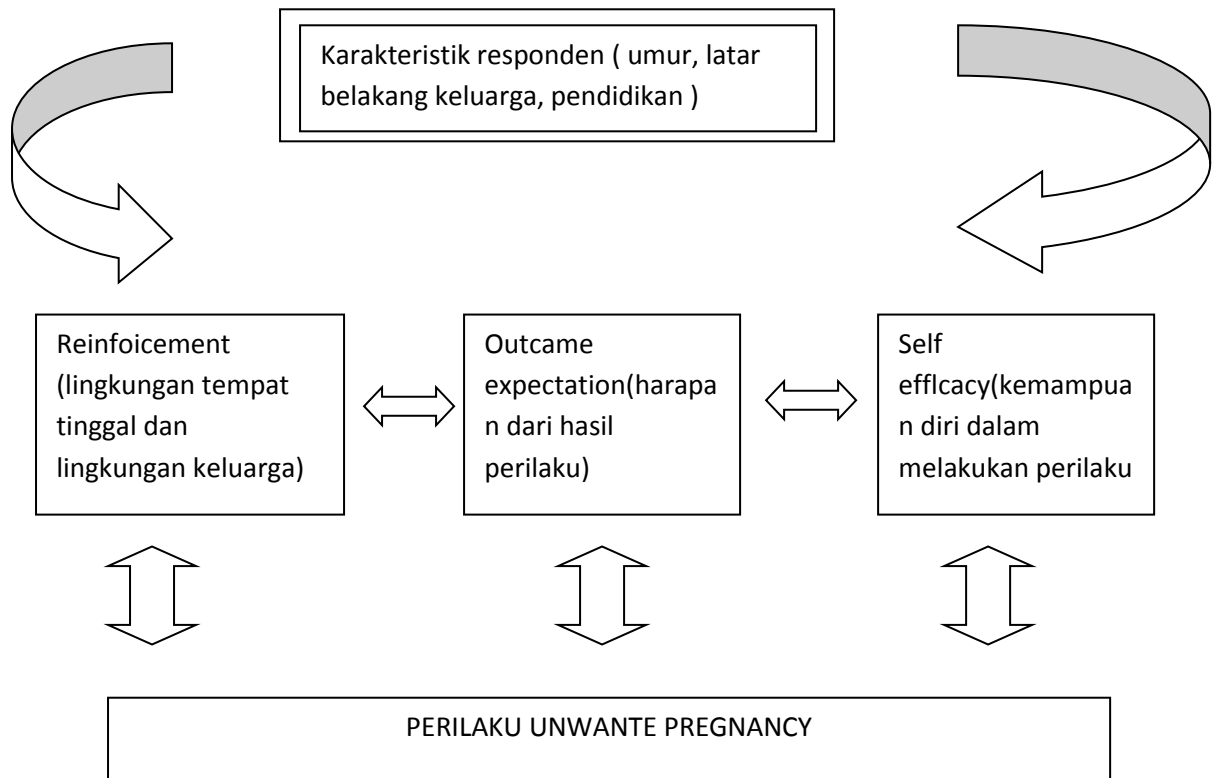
Karakteristik responden ( umur, latar belakang keluarga, pendidikan )

Reinfoicement (lingkungan tempat tinggal dan lingkungan keluarga)

Outcame expectation(harapan dari hasil perilaku)

Self efflcacy(kemampuan diri dalam melakukan perilaku

PERILAKU UNWANTE PREGNANCY